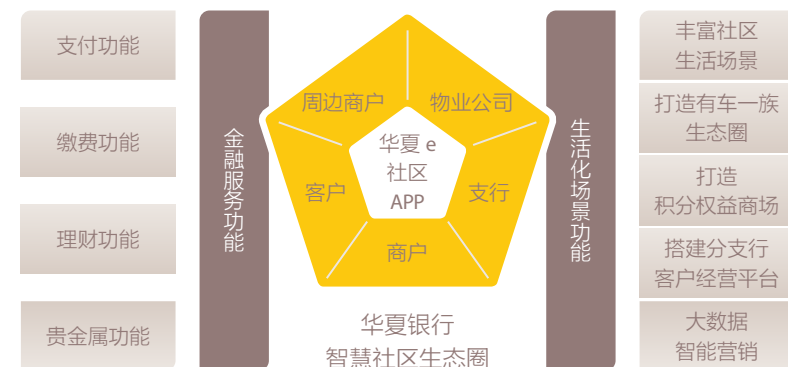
支付功能

缴费功能

理财功能

贵金属功能

金融服务功能

周边商户

物业公司

华夏 e 社区 APP

客户

支行

商户

华夏银行
智慧社区生态圈

生活化场景功能

丰富社区生活场景

打造有车一族生态圈

打造积分权益商场

搭建分支行客户经营平台

大数据智能营销